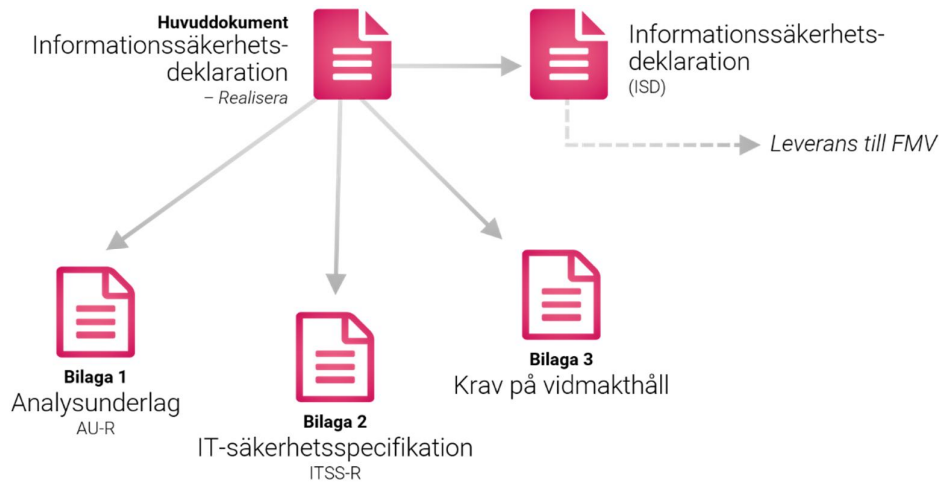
**Huvuddokument**
Informationssäkerhetsdeklaration
– Realisera

Informationssäkerhetsdeklaration
(ISD)

Leverans till FMV

**Bilaga 1**
Analysunderlag
AU-R

**Bilaga 2**
IT-säkerhetsspecifikation
ITSS-R

**Bilaga 3**
Krav på vidmakthåll